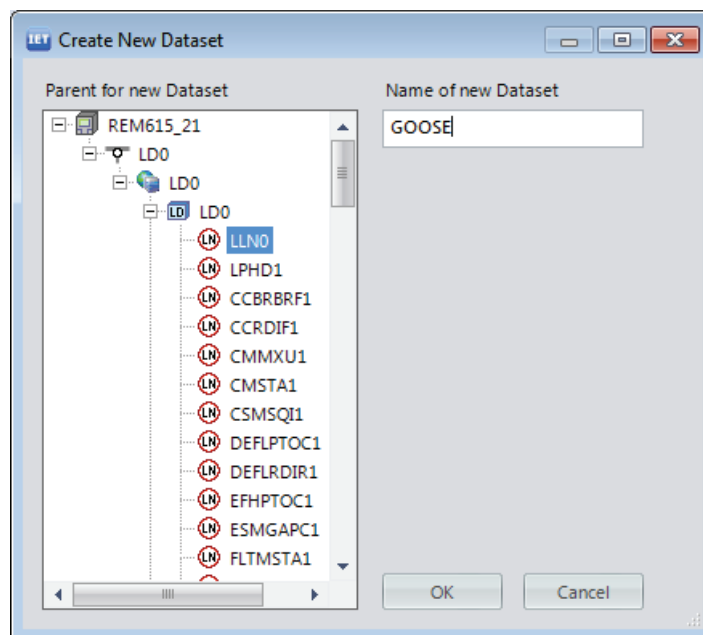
IET Create New Dataset

Parent for new Dataset

REM615_21
LD0
LD0
LD LD0
LN LLN0
LN LPHD1
LN CCBRBRF1
LN CCRDIF1
LN CMMXU1
LN CMSTA1
LN CSMSQI1
LN DEFLPTOC1
LN DEFLRDIR1
LN EFHPTOC1
LN ESMGAPC1
LN FLTMSTA1

Name of new Dataset

GOOSE

OK

Cancel